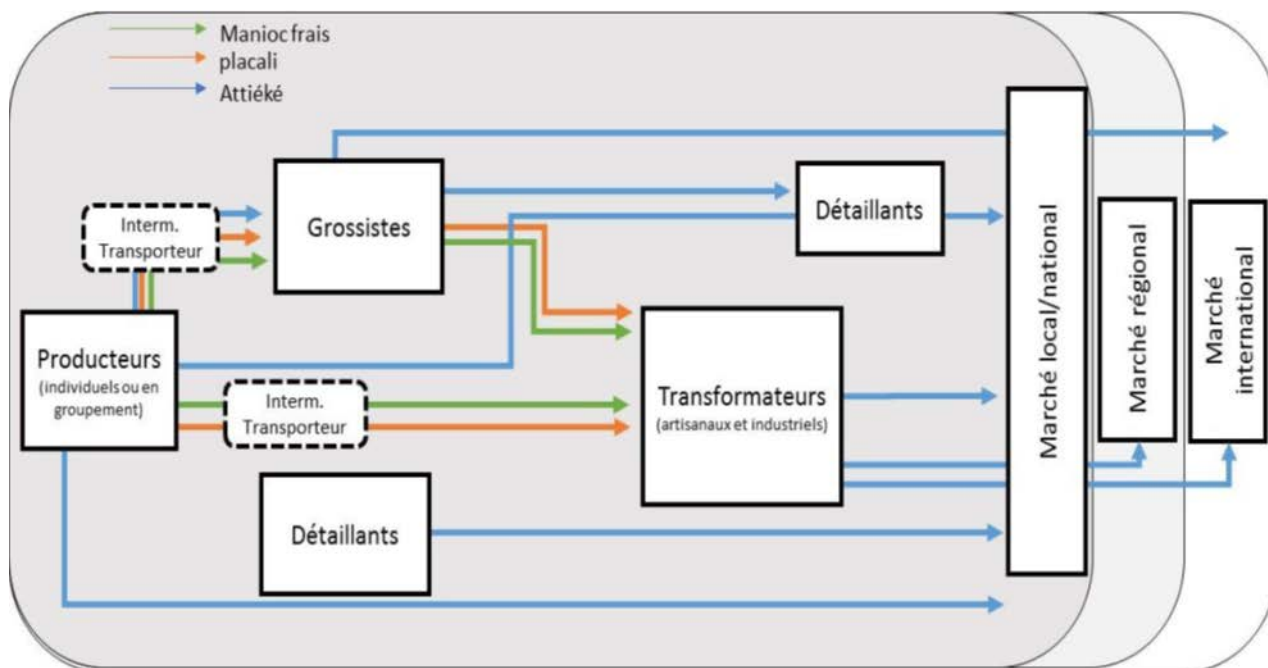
Manioc frais
placali
Attiéké

Interm. Transporteur

Grossistes

Détaillants

Producteurs (individuels ou en groupement)

Interm. Transporteur

Transformateurs (artisanaux et industriels)

Détaillants

Marché local/national

Marché régional

Marché international